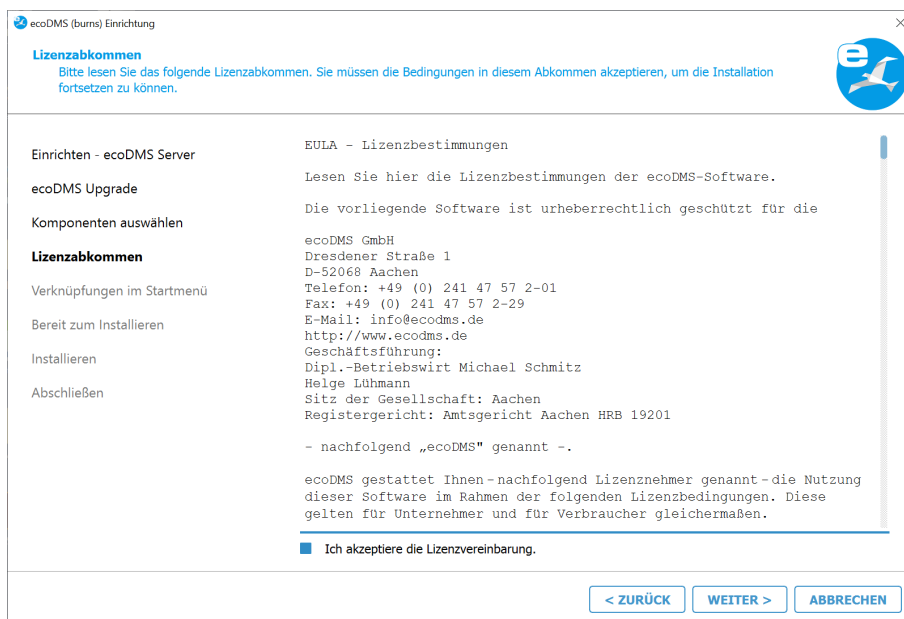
ecoDMS (burns) Einrichtung

Lizenzabkommen
Bitte lesen Sie das folgende Lizenzabkommen. Sie müssen die Bedingungen in diesem Abkommen akzeptieren, um die Installation fortsetzen zu können.

Einrichten - ecoDMS Server
ecoDMS Upgrade
Komponenten auswählen
Lizenzabkommen
Verknüpfungen im Startmenü
Bereit zum Installieren
Installieren
Abschließen

EULA - Lizenzbestimmungen

Lesen Sie hier die Lizenzbestimmungen der ecoDMS-Software.

Die vorliegende Software ist urheberrechtlich geschützt für die

ecoDMS GmbH
Dresdener Straße 1
D-52068 Aachen
Telefon: +49 (0) 241 47 57 2-01
Fax: +49 (0) 241 47 57 2-29
E-Mail: info@ecodms.de
http://www.ecodms.de
Geschäftsführung:
Dipl.-Betriebswirt Michael Schmitz
Helge Lühmann
Sitz der Gesellschaft: Aachen
Registergericht: Amtsgericht Aachen HRB 19201

- nachfolgend „ecoDMS" genannt -.

ecoDMS gestattet Ihnen – nachfolgend Lizenznehmer genannt – die Nutzung dieser Software im Rahmen der folgenden Lizenzbedingungen. Diese gelten für Unternehmer und für Verbraucher gleichermaßen.

Ich akzeptiere die Lizenzvereinbarung.

< ZURÜCK
WEITER >
ABBRECHEN